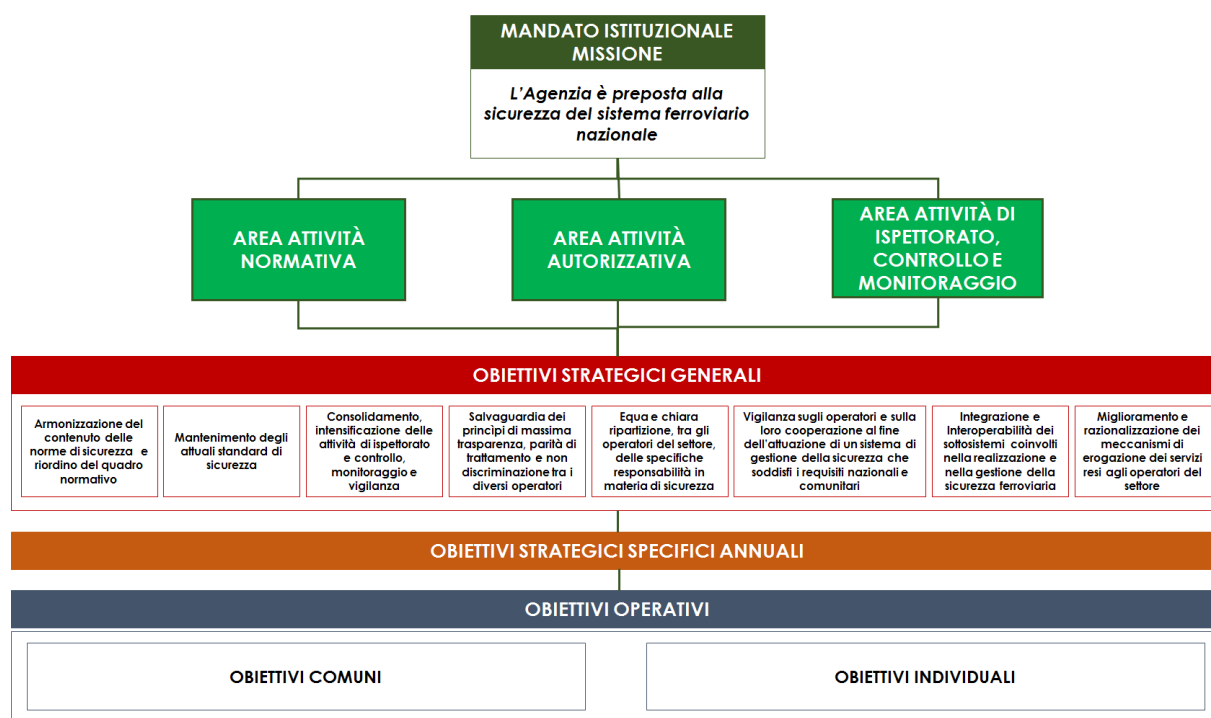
MANDATO ISTITUZIONALE
MISSIONE

L'Agenzia è preposta alla sicurezza del sistema ferroviario nazionale

AREA ATTIVITÀ NORMATIVA

AREA ATTIVITÀ AUTORIZZATIVA

AREA ATTIVITÀ DI ISPETTORATO, CONTROLLO E MONITORAGGIO

OBIETTIVI STRATEGICI GENERALI

Armonizzazione del contenuto delle norme di sicurezza e riordino del quadro normativo

Mantenimento degli attuali standard di sicurezza

Consolidamento, intensificazione delle attività di ispettorato e controllo, monitoraggio e vigilanza

Salvaguardia dei principi di massima trasparenza, parità di trattamento e non discriminazione tra i diversi operatori

Equa e chiara ripartizione, tra gli operatori del settore, delle specifiche responsabilità in materia di sicurezza

Vigilanza sugli operatori e sulla loro cooperazione al fine dell'attuazione di un sistema di gestione della sicurezza che soddisfi i requisiti nazionali e comunitari

Integrazione e Interoperabilità dei sottosistemi coinvolti nella realizzazione e nella gestione della sicurezza ferroviaria

Miglioramento e razionalizzazione dei meccanismi di erogazione dei servizi resi agli operatori del settore

OBIETTIVI STRATEGICI SPECIFICI ANNUALI

OBIETTIVI OPERATIVI

OBIETTIVI COMUNI

OBIETTIVI INDIVIDUALI